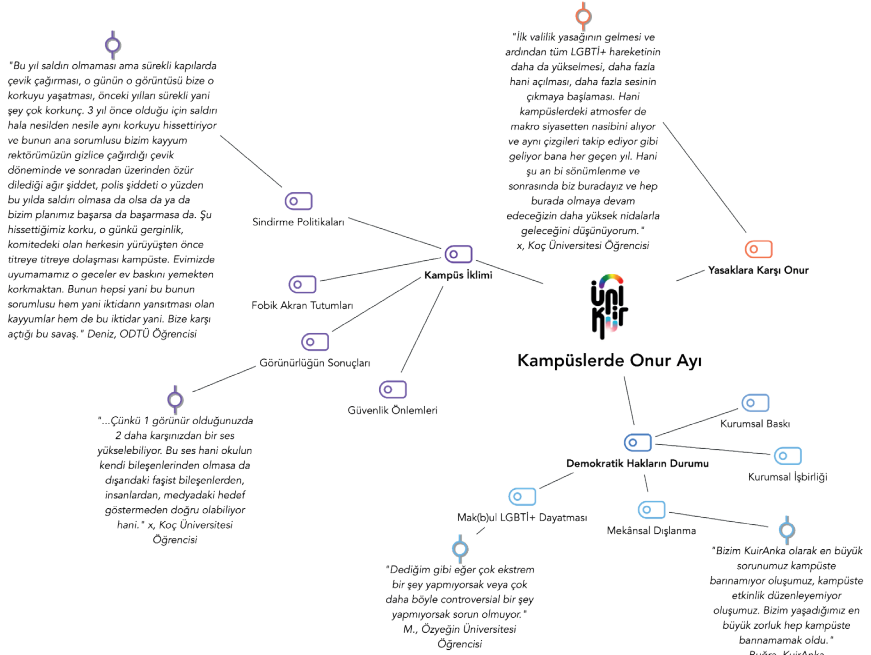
"Bu yıl saldırı olmaması ama sürekli kapılarda çevik çağırması, o günün o görüntüsü bize o korkuyu yaşatması, önceki yılları sürekli yani şey çok korkunç. 3 yıl önce olduğu için saldırı hala nesilden nesile aynı korkuyu hissettiriyor ve bunun ana sorumlusu bizim kayyum rektörümüzün gizlice çağırdığı çevik döneminde ve sonradan üzerinden özür dilediği ağır şiddet, polis şiddeti o yüzden bu yılda saldırı olmasa da olsa da ya da bizim planımız başarsa da başarmasa da. Şu hissettiğimiz korku, o günkü gerginlik, komitedeki olan herkesin yürüyüşten önce titreye titreye dolaşması kampüste. Evimizde uyumamamız o geceler ev baskını yemekten korkmaktan. Bunun hepsi yani bu bunun sorumlusu hem yani iktidarın yansıtması olan kayyumlar hem de bu iktidar yani. Bize karşı açtığı bu savaş." Deniz, ODTÜ Öğrencisi

"İlk valilik yasağının gelmesi ve ardından tüm LGBTİ+ hareketinin daha da yükselmesi, daha fazla hani açılması, daha fazla sesinin çıkmaya başlaması. Hani kampüslerdeki atmosfer de makro siyasetten nasibini alıyor ve aynı çizgileri takip ediyor gibi geliyor bana her geçen yıl. Hani şu an bi sönümlenme ve sonrasında biz buradayız ve hep burada olmaya devam edeceğizin daha yüksek nidalarla geleceğini düşünüyorum." x, Koç Üniversitesi Öğrencisi

Sindirme Politikaları

Kampüs İklimi

Fobik Akran Tutumları

Görünürlüğün Sonuçları

Güvenlik Önlemleri

Yasaklara Karşı Onur

ünikuir

Kampüslerde Onur Ayı

"...Çünkü 1 görünür olduğunuzda 2 daha karşınızdan bir ses yükselebiliyor. Bu ses hani okulun kendi bileşenlerinden olmasa da dışardaki faşist bileşenlerden, insanlardan, medyadaki hedef göstermeden doğru olabiliyor hani." x, Koç Üniversitesi Öğrencisi

Kurumsal Baskı

Demokratik Hakların Durumu

Kurumsal İşbirliği

Mak(b)ul LGBTİ+ Dayatması

Mekânsal Dışlanma

"Dediğim gibi eğer çok ekstrem bir şey yapmıyorsak veya çok daha böyle controversial bir şey yapmıyorsak sorun olmuyor." M., Özyeğin Üniversitesi Öğrencisi

"Bizim KuirAnka olarak en büyük sorunumuz kampüste barınamıyor oluşumuz, kampüste etkinlik düzenleyemiyor oluşumuz. Bizim yaşadığımız en büyük zorluk hep kampüste bannamamak oldu." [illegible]